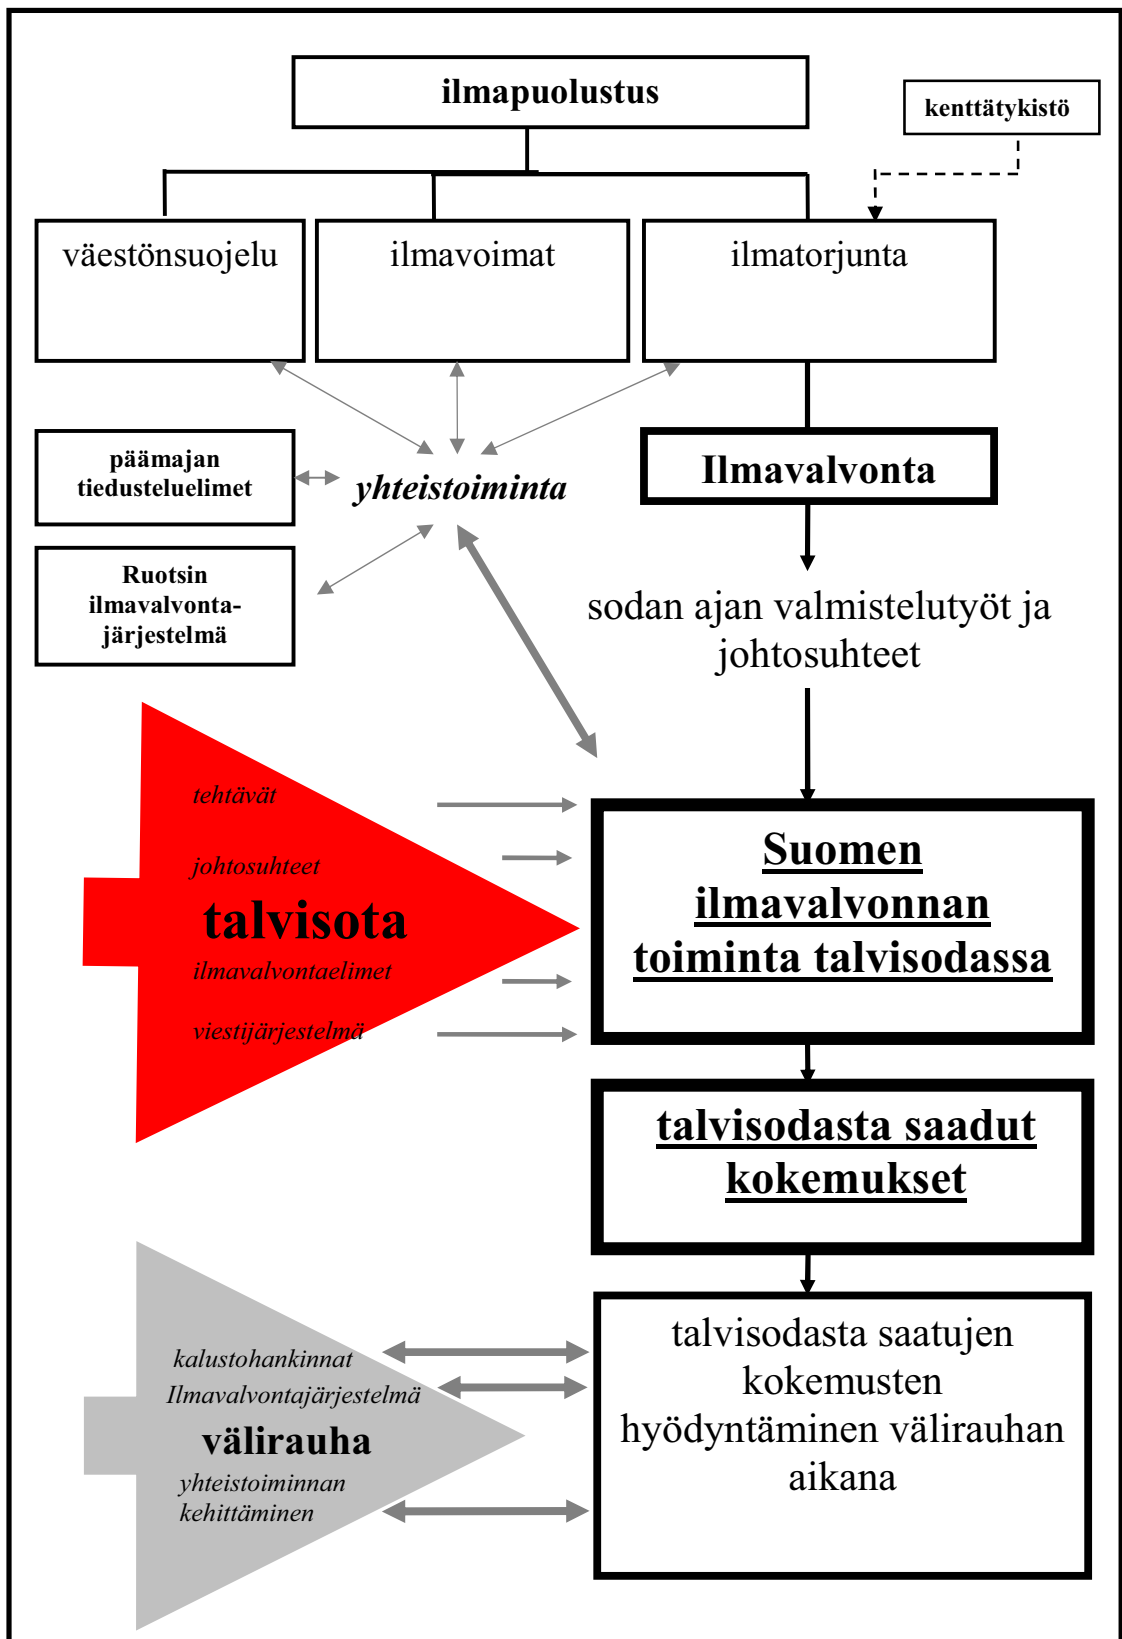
ilmapuolustus

kenttätykistö

väestönsuojelu

ilmavoimat

ilmatorjunta

päämajan tiedusteluelimet

yhteistoiminta

Ilmavalvonta

Ruotsin ilmavalvonta-järjestelmä

sodan ajan valmistelutyöt ja johtosuhteet

tehtävät

johtosuhteet

talvisota

ilmavalvontaelimet

viestijärjestelmä

Suomen ilmavalvonnan toiminta talvisodassa

talvisodasta saadut kokemukset

kalustohankinnat

Ilmavalvontajärjestelmä

välirauha

yhteistoiminnan kehittäminen

talvisodasta saatujen kokemusten hyödyntäminen välirauhan aikana